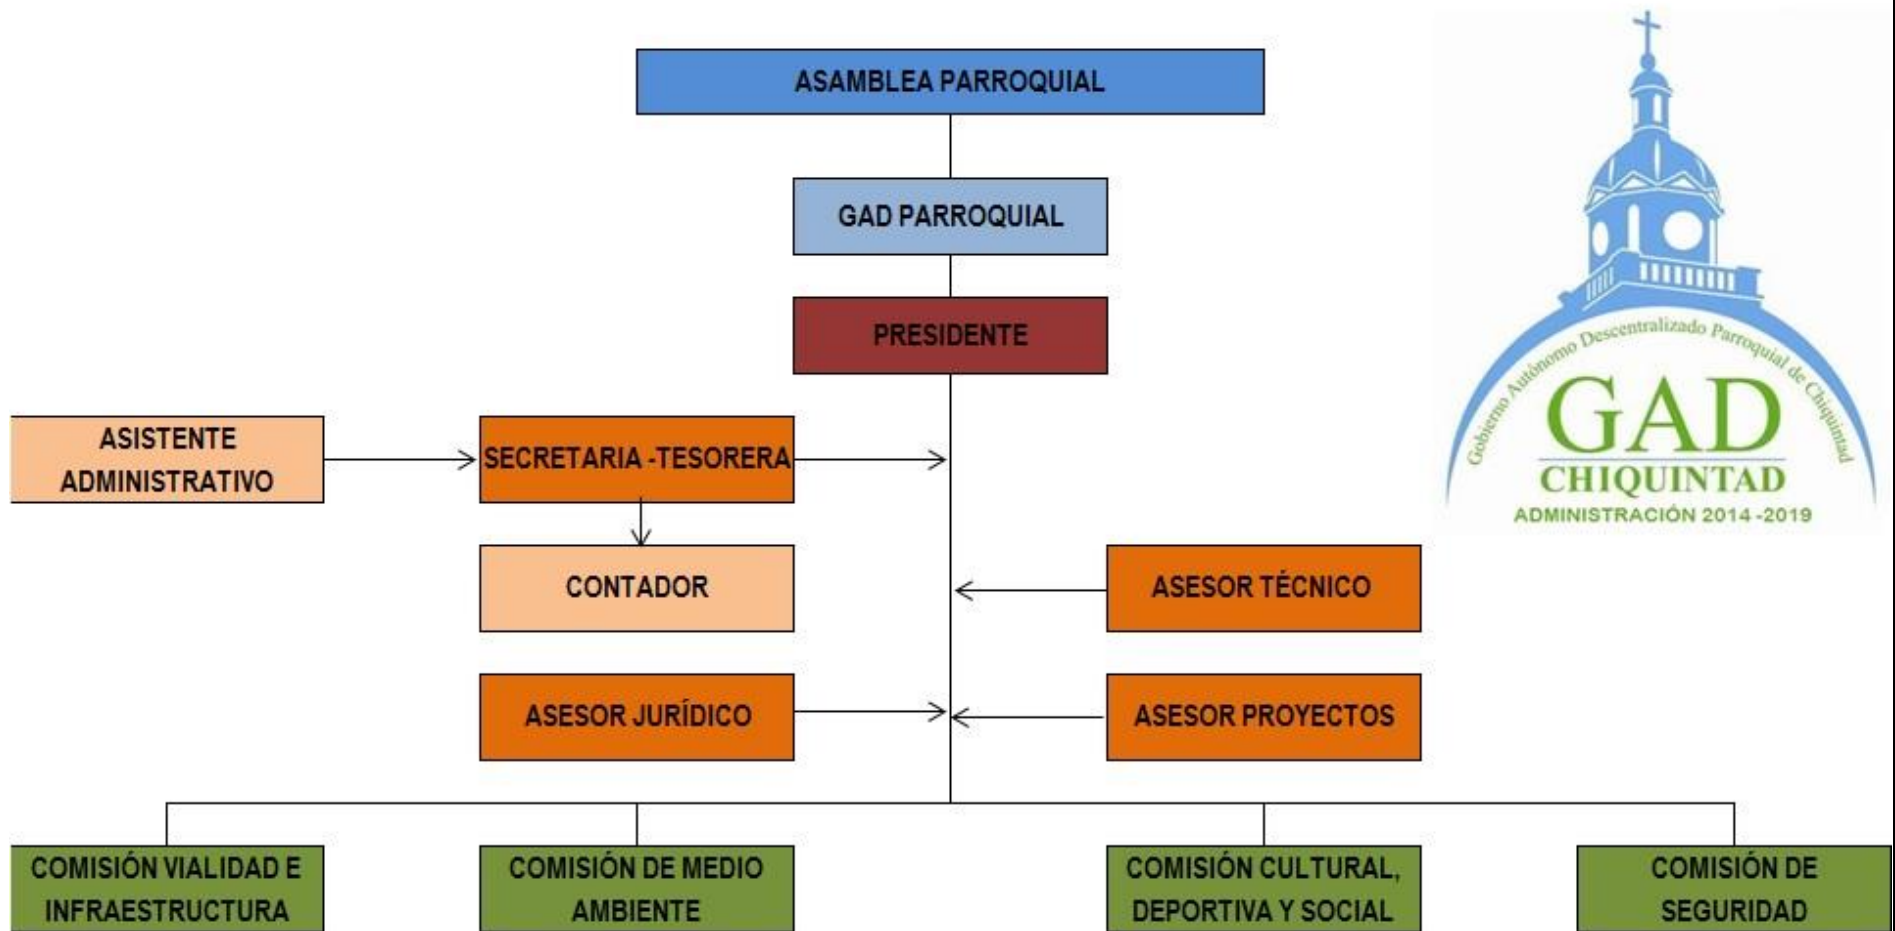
ASAMBLEA PARROQUIAL

GAD PARROQUIAL

PRESIDENTE

ASISTENTE ADMINISTRATIVO

SECRETARIA -TESORERA

CONTADOR

ASESOR TÉCNICO

ASESOR JURÍDICO

ASESOR PROYECTOS

COMISIÓN VIALIDAD E INFRAESTRUCTURA

COMISIÓN DE MEDIO AMBIENTE

COMISIÓN CULTURAL, DEPORTIVA Y SOCIAL

COMISIÓN DE SEGURIDAD

Gobierno Autónomo Descentralizado Parroquial de Chiquintad

GAD

CHIQUINTAD

ADMINISTRACIÓN 2014 -2019